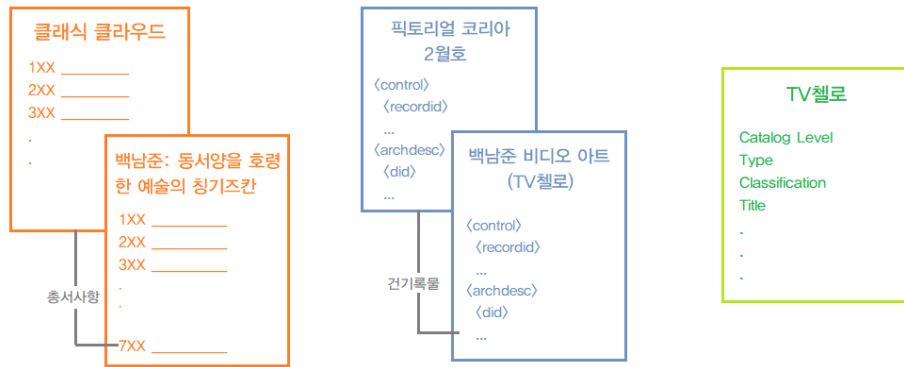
클래식 클라우드

1XX ________
2XX ________
3XX ________
.
.

백남준: 동서양을 호령한 예술의 칭기즈칸

1XX ________
2XX ________
3XX ________
.
.

7XX ________

총서사항

픽토리얼 코리아 2월호

〈control〉
〈recordid〉
...
〈archdesc〉
〈did〉
...

백남준 비디오 아트 (TV첼로)

〈control〉
〈recordid〉
...
〈archdesc〉
〈did〉
...

건기록물

TV첼로

Catalog Level
Type
Classification
Title
.
.
.